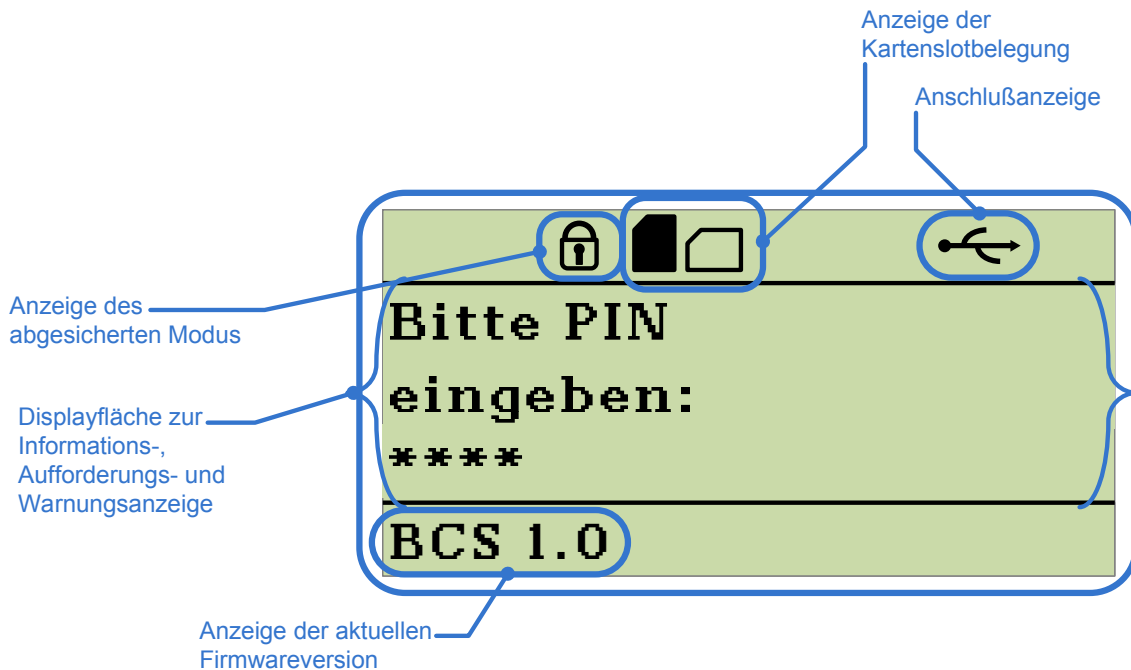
Anzeige der Kartenslotbelegung

Anschlußanzeige

Anzeige des abgesicherten Modus

Bitte PIN eingeben:
****

Displayfläche zur Informations-, Aufforderungs- und Warnungsanzeige

BCS 1.0

Anzeige der aktuellen Firmwareversion